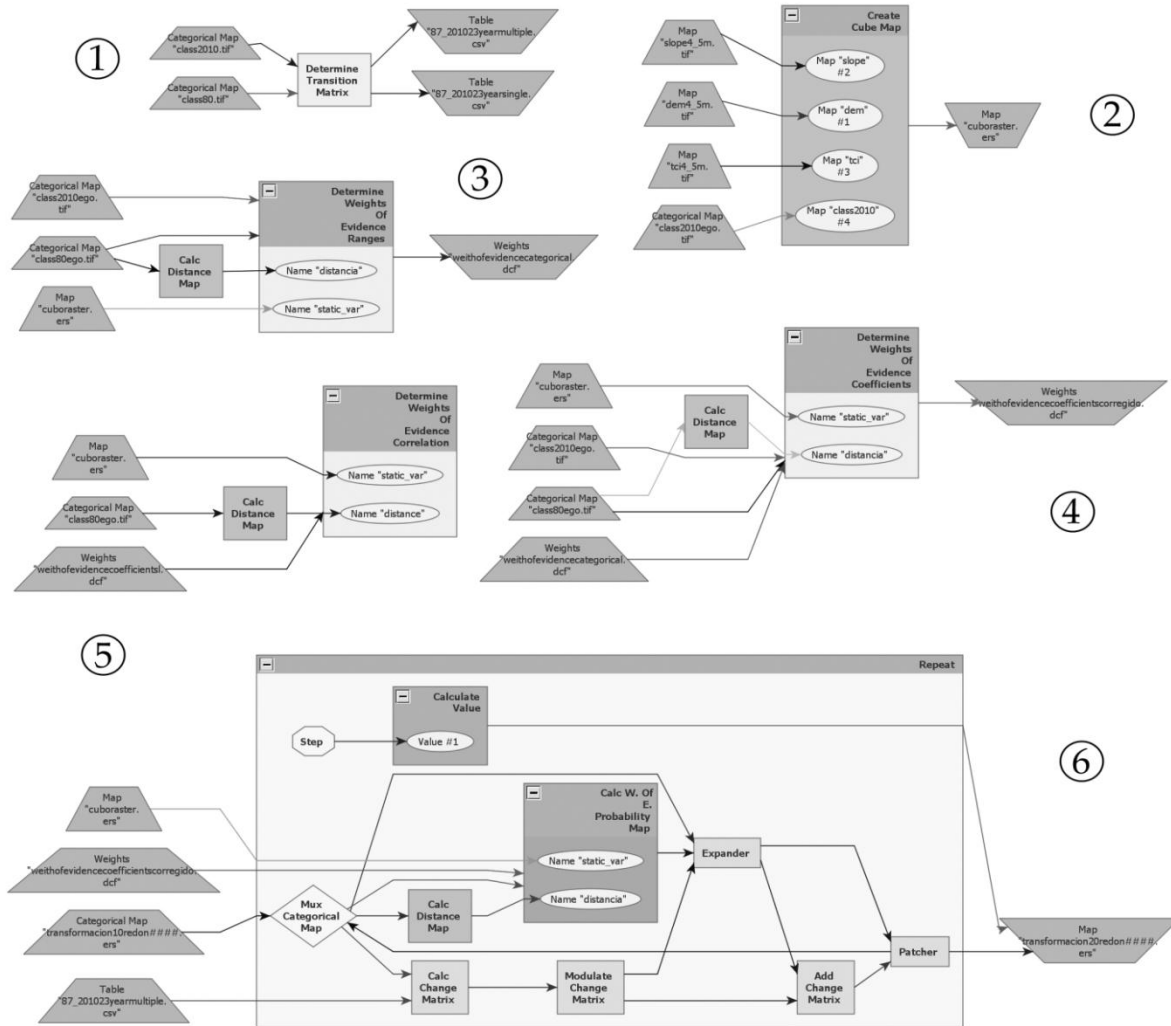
①

Categorical Map "class2010.tif"

Categorical Map "class80.tif"

Determine Transition Matrix

Table "87_201023yearmultiple.csv"

Table "87_201023yearsingle.csv"

Map "slope4_5m.tif"

Map "dem4_5m.tif"

Map "tci4_5m.tif"

Categorical Map "class2010ego.tif"

Create Cube Map

Map "slope" #2

Map "dem" #1

Map "tci" #3

Map "class2010" #4

Map "cuboraster.ers"

②

③

Categorical Map "class2010ego.tif"

Categorical Map "class80ego.tif"

Map "cuboraster.ers"

Calc Distance Map

Determine Weights Of Evidence Ranges

Name "distancia"

Name "static_var"

Weights "weithofevidencecategorical.dcf"

Map "cuboraster.ers"

Categorical Map "class2010ego.tif"

Categorical Map "class80ego.tif"

Weights "weithofevidencecategorical.dcf"

Calc Distance Map

Determine Weights Of Evidence Coefficients

Name "static_var"

Name "distancia"

Weights "weithofevidencecoefficientscorregido.dcf"

④

Map "cuboraster.ers"

Categorical Map "class80ego.tif"

Weights "weithofevidencecoefficientsl.dcf"

Calc Distance Map

Determine Weights Of Evidence Correlation

Name "static_var"

Name "distance"

⑤

Repeat

Step

Calculate Value

Value #1

⑥

Map "cuboraster.ers"

Weights "weithofevidencecoefficientscorregido.dcf"

Categorical Map "transformacion10redon####.ers"

Table "87_201023yearmultiple.csv"

Calc W. Of E. Probability Map

Name "static_var"

Name "distancia"

Mux Categorical Map

Calc Distance Map

Calc Change Matrix

Modulate Change Matrix

Expander

Add Change Matrix

Patcher

Map "transformacion20redon####.ers"